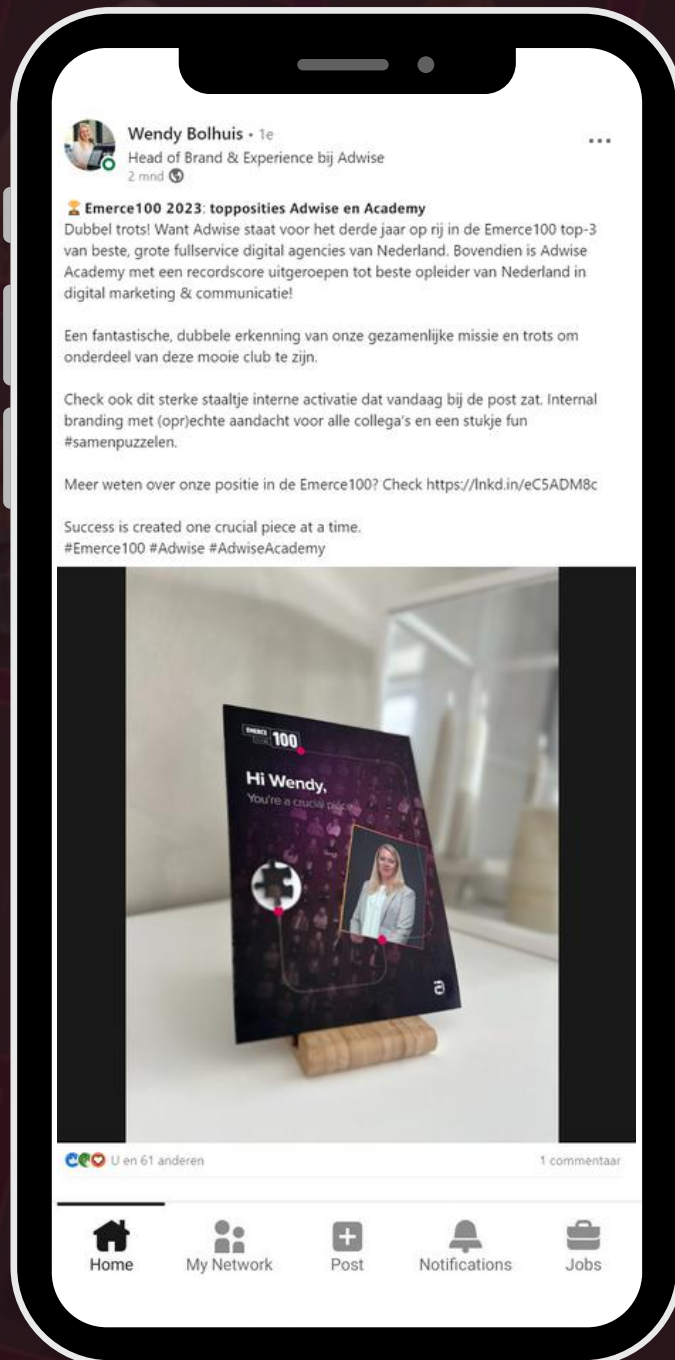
Wendy Bolhuis • 1e
Head of Brand & Experience bij Adwise
2 mnd

Emerce100 2023: topposities Adwise en Academy
Dubbel trots! Want Adwise staat voor het derde jaar op rij in de Emerce100 top-3 van beste, grote fullservice digital agencies van Nederland. Bovendien is Adwise Academy met een recordscore uitgeroepen tot beste opleider van Nederland in digital marketing & communicatie!

Een fantastische, dubbele erkenning van onze gezamenlijke missie en trots om onderdeel van deze mooie club te zijn.

Check ook dit sterke staaltje interne activatie dat vandaag bij de post zat. Internal branding met (opr)echte aandacht voor alle collega's en een stukje fun #samenpuzzelen.

Meer weten over onze positie in de Emerce100? Check https://lnkd.in/eC5ADM8c

Success is created one crucial piece at a time.
#Emerce100 #Adwise #AdwiseAcademy

EMERCE 100
Hi Wendy,
You're a crucial piece

U en 61 anderen
1 commentaar

Home
My Network
Post
Notifications
Jobs